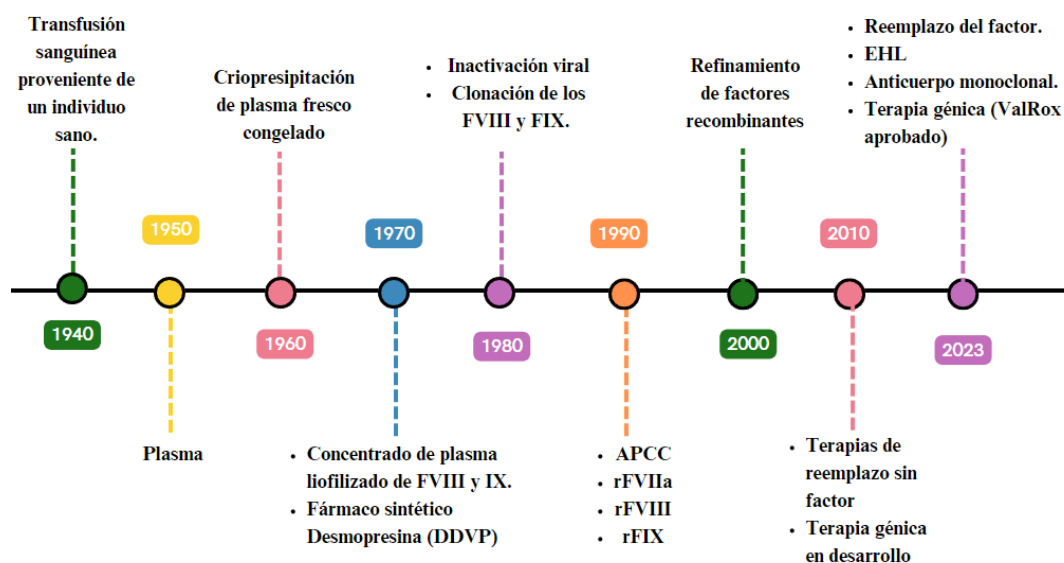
Transfusión sanguínea proveniente de un individuo sano.

1940

1950

Plasma

Criopresipitación de plasma fresco congelado

1960

1970

• Concentrado de plasma liofilizado de FVIII y IX.
• Fármaco sintético Desmopresina (DDVP)

• Inactivación viral
• Clonación de los FVIII y FIX.

1980

1990

• APCC
• rFVIIa
• rFVIII
• rFIX

Refinamiento de factores recombinantes

2000

2010

• Terapias de reemplazo sin factor
• Terapia génica en desarrollo

• Reemplazo del factor.
• EHL
• Anticuerpo monoclonal.
• Terapia génica (ValRox aprobado)

2023